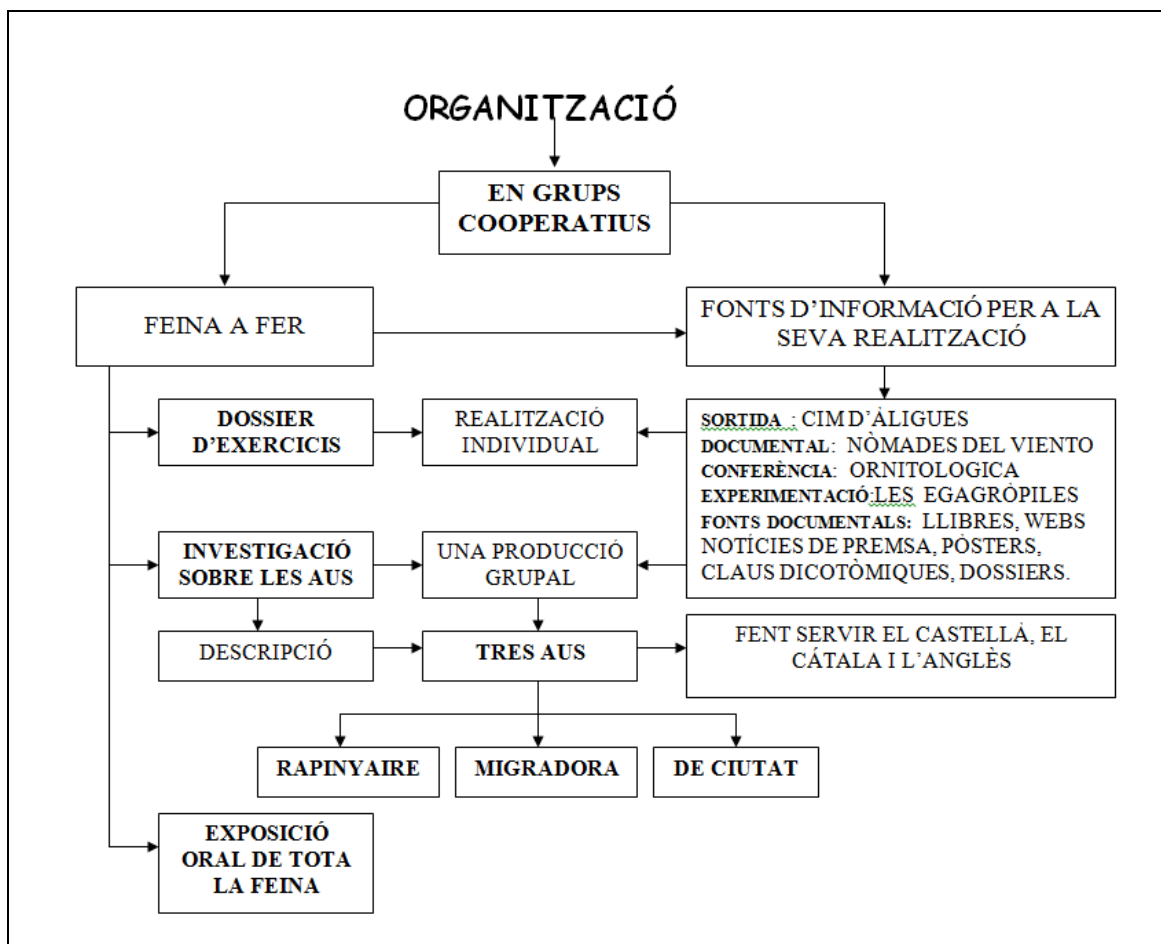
ORGANITZACIÓ

EN GRUPS COOPERATIUS

FEINA A FER

FONTS D'INFORMACIÓ PER A LA SEVA REALITZACIÓ

DOSSIER D'EXERCICIS

REALITZACIÓ INDIVIDUAL

SORTIDA : CIM D'ÀLIGUES
DOCUMENTAL: NÒMADES DEL VIENTO
CONFERÈNCIA: ORNITOLOGICA
EXPERIMENTACIÓ:LES EGAGRÒPILES
FONTS DOCUMENTALS: LLIBRES, WEBS NOTÍCIES DE PREMSA, PÒSTERS, CLAUS DICOTÒMIQUES, DOSSIERS.

INVESTIGACIÓ SOBRE LES AUS

UNA PRODUCCIÓ GRUPAL

DESCRIPCIÓ

TRES AUS

FENT SERVIR EL CASTELLÀ, EL CÀTALA I L'ANGLÈS

RAPINYAIRE

MIGRADORA

DE CIUTAT

EXPOSICIÓ ORAL DE TOTA LA FEINA